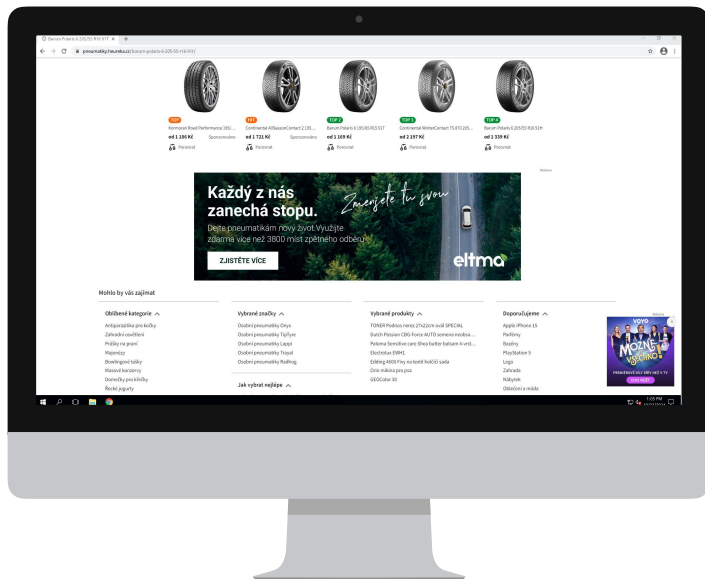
Barum Polaris 6 205/55 R16 91T ✕ +

pneumatiky.heureka.cz/barum-polaris-6-205-55-r16-91t/

TOP
Kormoran Road Performance 205/...
od 1 180 Kč Sponzorováno
Porovnat

HIT
Continental AllSeasonContact 2 205...
od 1 721 Kč Sponzorováno
Porovnat

TOP 2
Barum Polaris 6 205/60 R15 91T
od 1 169 Kč
Porovnat

TOP 3
Continental WinterContact TS 870 205...
od 2 197 Kč
Porovnat

TOP 4
Barum Polaris 6 205/55 R16 91H
od 1 339 Kč
Porovnat

Reklama

Každý z nás zanechá stopu.
Zanechte tu svou
Dejte pneumatikám nový život. Využijte zdarma více než 3800 míst zpětného odběru.
ZJISTĚTE VÍCE
eltma

Mohlo by vás zajímat

Oblíbené kategorie
Antiparazitika pro kočky
Zahradní osvětlení
Prášky na praní
Majonézy
Bowlingové tašky
Masové konzervy
Domečky pro křečky
Řecké jogurty

Vybrané značky
Osobní pneumatiky Onyx
Osobní pneumatiky Tigitye
Osobní pneumatiky Lappi
Osobní pneumatiky Troyal
Osobní pneumatiky Radhog

Jak vybrat nejlépe

Vybrané produkty
TONER Podnos nerez 27x22cm ovál SPECIAL
Dutch Passion CBG Force AUTO semena neobsa...
Paloma Sensitive care Shea butter balzam 4 vrst...
Electrolux EMH1
Edding 4600 Flex na textil hodiči sada
Orin miska pro psa
GEOColor 30

Doporučujeme
Apple iPhone 15
Parfémy
Bazény
PlayStation 5
Lego
Zahrada
Nábytek
Oblečení a móda

Reklama
VOYO
MOŽNÉ VŠECHNO?
PREMIEROVÉ DÍLY DŘÍV NEŽ V TV
CHCI VOYO

1:05 PM